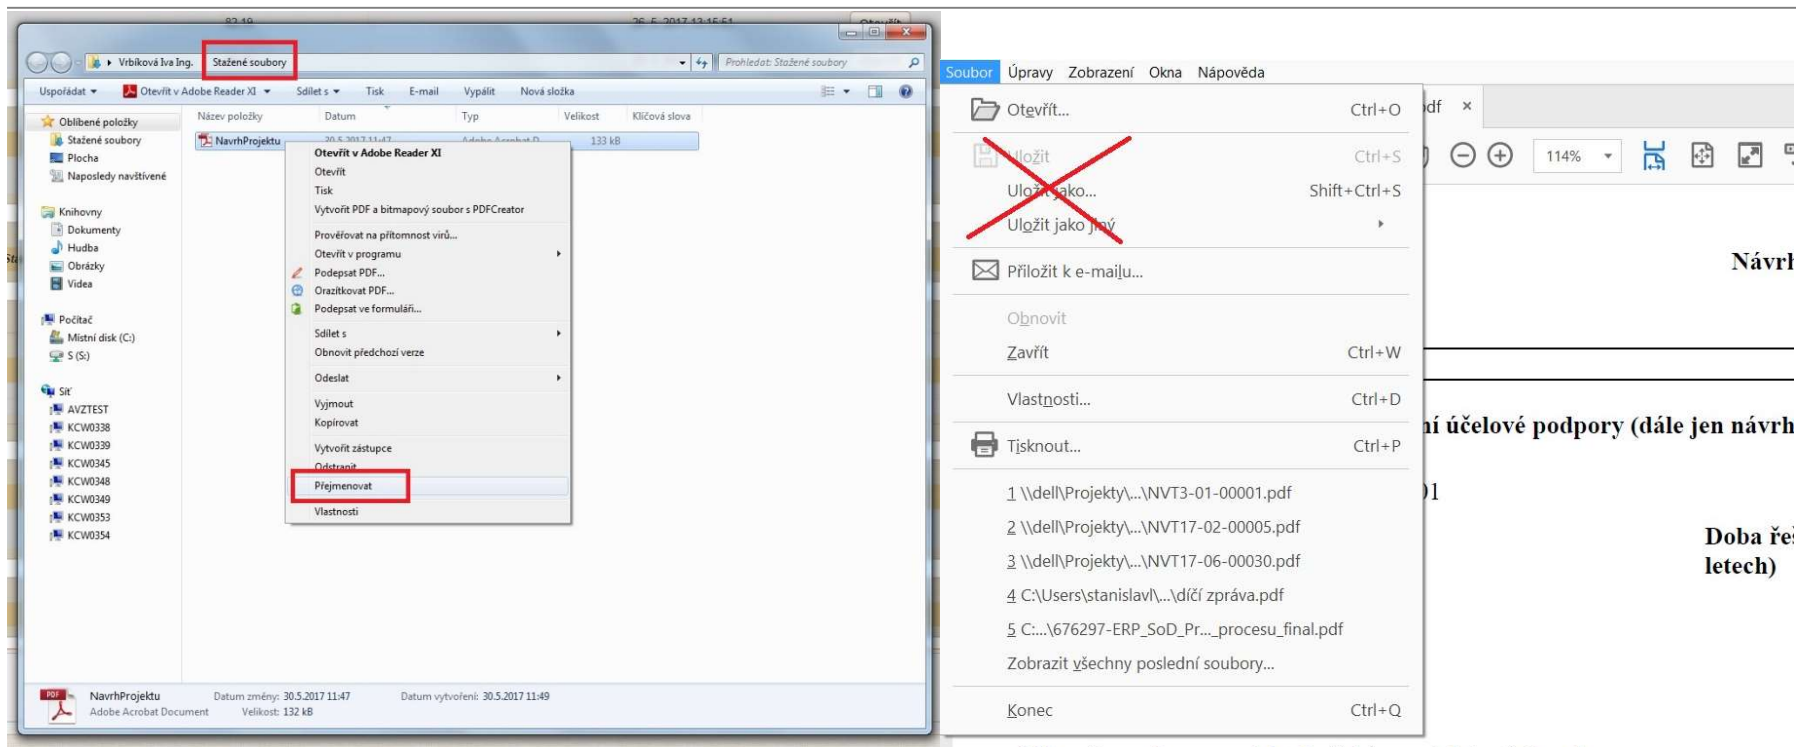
Vrbíková Iva Ing. ▸ Stažené soubory

Prohledat: Stažené soubory

Uspořádat ▾ Otevřít v Adobe Reader XI ▾ Sdílet s ▾ Tisk E-mail Vypálit Nová složka

Oblíbené položky
Stažené soubory
Plocha
Naposledy navštívené

Knihovny
Dokumenty
Hudba
Obrázky
Videa

Počítač
Místní disk (C:)
S (S:)

Síť
AVZTEST
KCW0338
KCW0339
KCW0345
KCW0348
KCW0349
KCW0353
KCW0354

| Název položky | Datum | Typ | Velikost | Klíčová slova |
|---|---|---|---|---|
| NavrhProjektu | 30.5.2017 11:47 | Adobe Acrobat D... | 133 kB | |

Otevřít v Adobe Reader XI
Otevřít
Tisk
Vytvořit PDF a bitmapový soubor s PDFCreator
Prověřovat na přítomnost virů...
Otevřít v programu
Podepsat PDF...
Orazítkovat PDF...
Podepsat ve formuláři...
Sdílet s
Obnovit předchozí verze
Odeslat
Vyjmout
Kopírovat
Vytvořit zástupce
Odstranit
Přejmenovat
Vlastnosti

NavrhProjektu Datum změny: 30.5.2017 11:47 Datum vytvoření: 30.5.2017 11:49
Adobe Acrobat Document Velikost: 132 kB

Soubor Úpravy Zobrazení Okna Nápověda

Otevřít... Ctrl+O
Uložit Ctrl+S
Uložit jako... Shift+Ctrl+S
Uložit jako jiný ▸
Přiložit k e-mailu...
Obnovit
Zavřít Ctrl+W
Vlastnosti... Ctrl+D
Tisknout... Ctrl+P
1 \\dell\Projekty\...\NVT3-01-00001.pdf
2 \\dell\Projekty\...\NVT17-02-00005.pdf
3 \\dell\Projekty\...\NVT17-06-00030.pdf
4 C:\Users\stanislavl\...\dící zpráva.pdf
5 C:...\676297-ERP_SoD_Pr..._procesu_final.pdf
Zobrazit všechny poslední soubory...
Konec Ctrl+Q

df ×
114%

Návrh
ní účelové podpory (dále jen návrh
)1
Doba ře
letech)